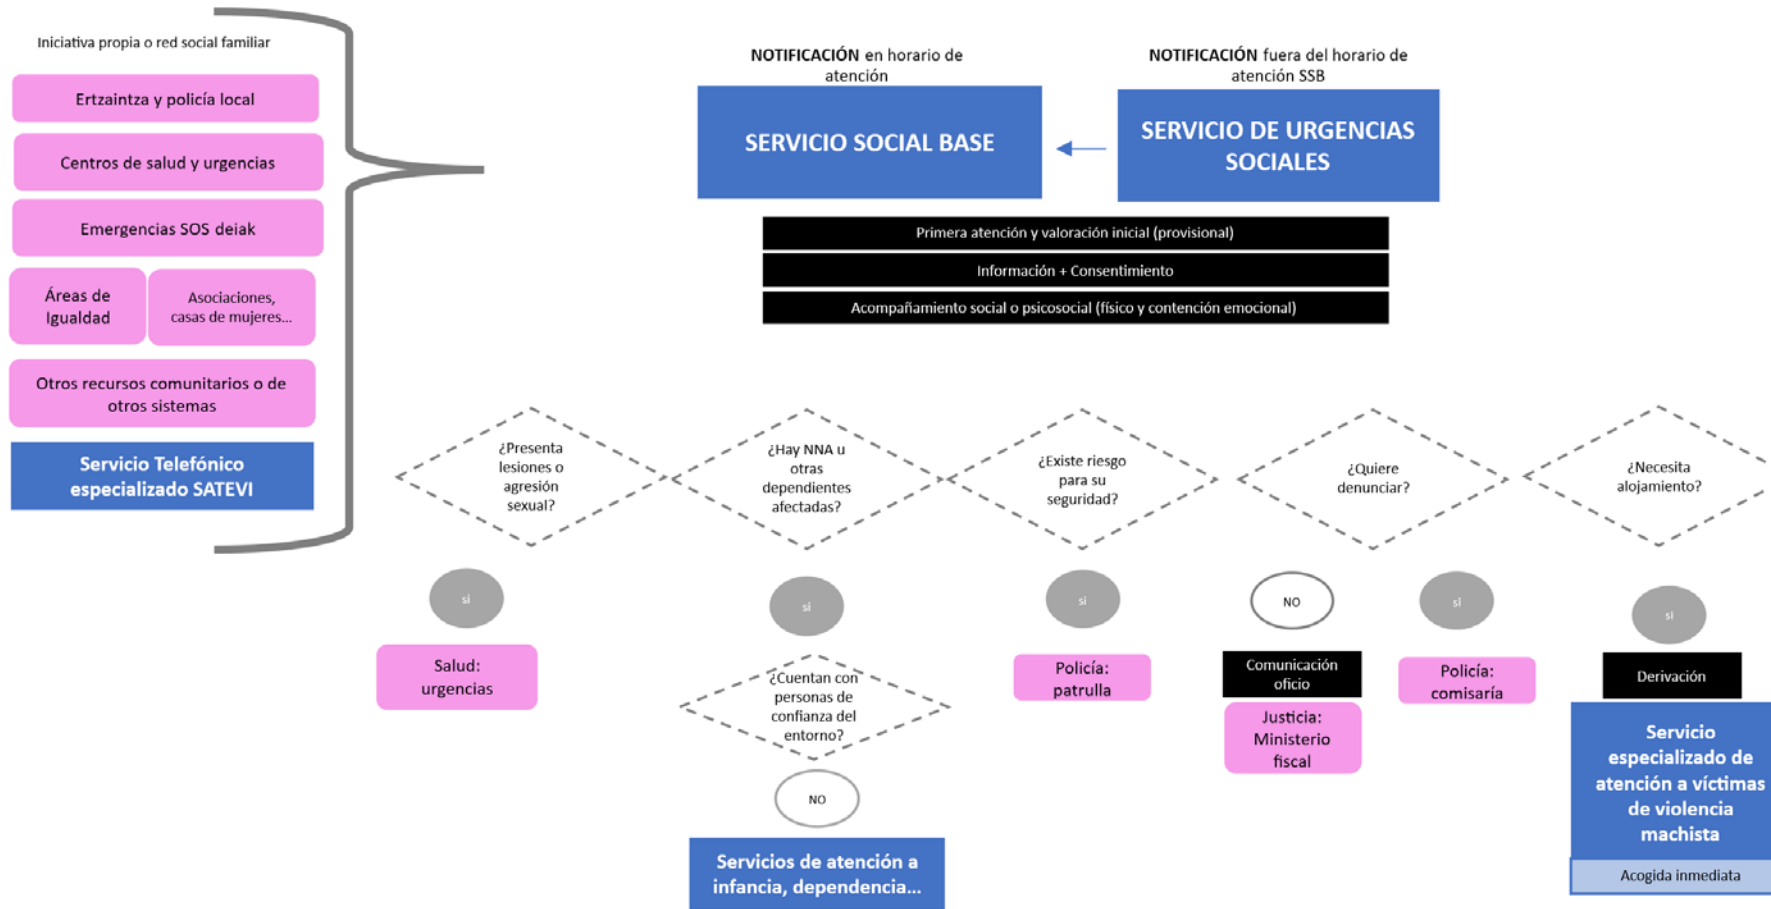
Iniciativa propia o red social familiar

Ertzaintza y policía local

Centros de salud y urgencias

Emergencias SOS deiak

Áreas de Igualdad

Asociaciones, casas de mujeres...

Otros recursos comunitarios o de otros sistemas

Servicio Telefónico especializado SATEVI

NOTIFICACIÓN en horario de atención

NOTIFICACIÓN fuera del horario de atención SSB

SERVICIO SOCIAL BASE

SERVICIO DE URGENCIAS SOCIALES

Primera atención y valoración inicial (provisional)

Información + Consentimiento

Acompañamiento social o psicosocial (físico y contención emocional)

¿Presenta lesiones o agresión sexual?

¿Hay NNA u otras dependientes afectadas?

¿Existe riesgo para su seguridad?

¿Quiere denunciar?

¿Necesita alojamiento?

si

Salud: urgencias

si

¿Cuentan con personas de confianza del entorno?

NO

Servicios de atención a infancia, dependencia...

si

Policía: patrulla

NO

Comunicación oficio

Justicia: Ministerio fiscal

si

Policía: comisaría

si

Derivación

Servicio especializado de atención a víctimas de violencia machista

Acogida inmediata